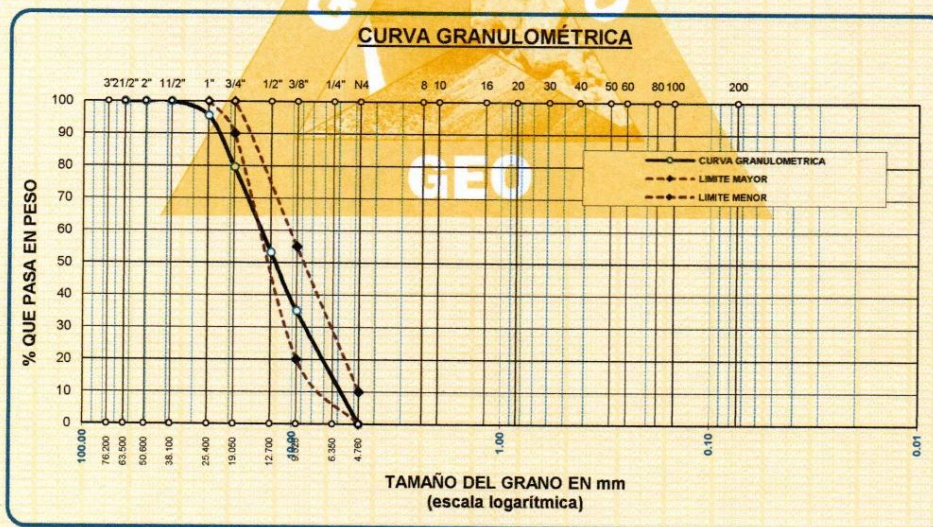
CURVA GRANULOMÉTRICA

3" 21/2" 2" 11/2" 1" 3/4" 1/2" 3/8" 1/4" N4 8 10 16 20 30 40 50 60 80 100 200

GEO

CURVA GRANULOMETRICA
LIMITE MAYOR
LIMITE MENOR

% QUE PASA EN PESO

100
90
80
70
60
50
40
30
20
10
0

100.00 76.200 63.500 50.800 38.100 25.400 19.050 12.700 10.00 9.525 6.350 4.760 1.00 0.10 0.01

TAMAÑO DEL GRANO EN mm
(escala logarítmica)